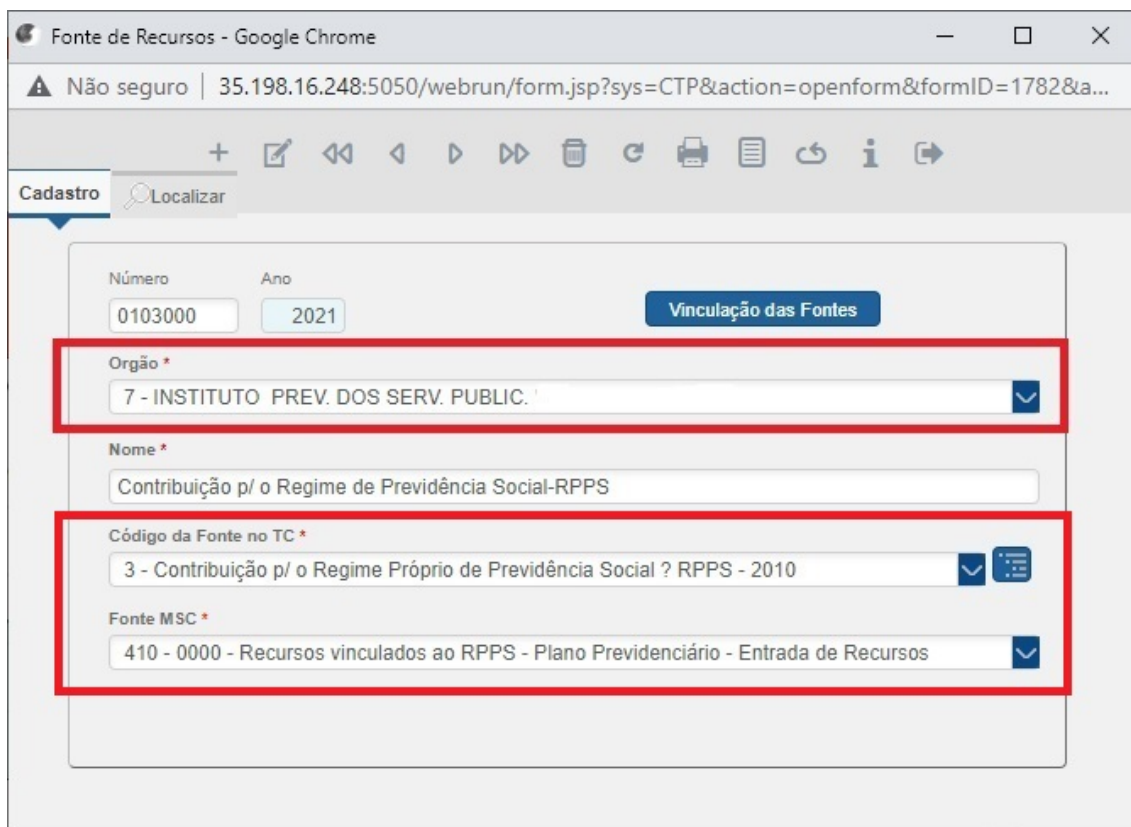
Fonte de Recursos - Google Chrome

Não seguro | 35.198.16.248:5050/webrun/form.jsp?sys=CTP&action=openform&formID=1782&a...

Cadastro Localizar

Número
0103000

Ano
2021

Vinculação das Fontes

Orgão *
7 - INSTITUTO PREV. DOS SERV. PUBLIC.

Nome *
Contribuição p/ o Regime de Previdência Social-RPPS

Código da Fonte no TC *
3 - Contribuição p/ o Regime Próprio de Previdência Social ? RPPS - 2010

Fonte MSC *
410 - 0000 - Recursos vinculados ao RPPS - Plano Previdenciário - Entrada de Recursos